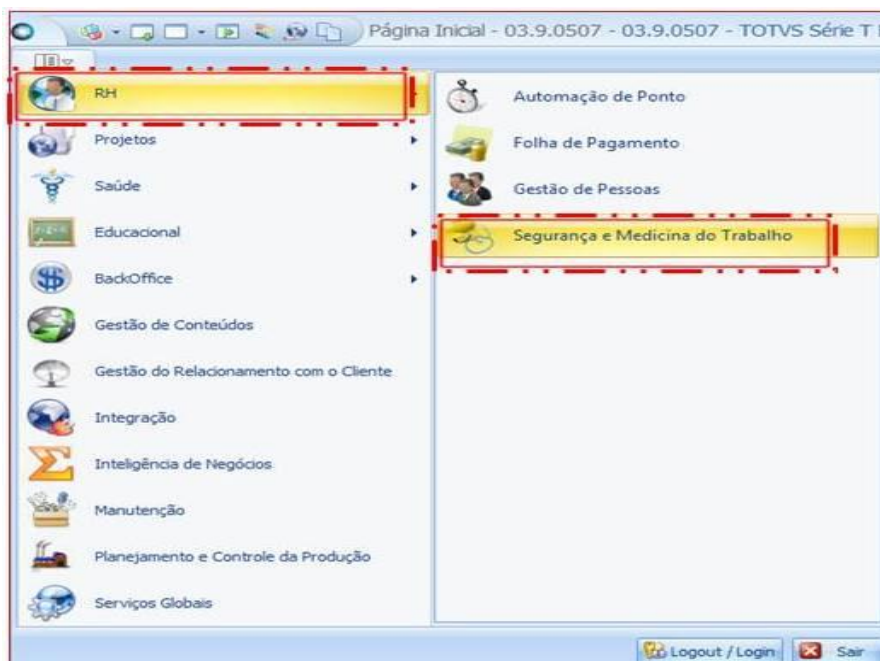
Página Inicial - 03.9.0507 - 03.9.0507 - TOTVS Série T

RH
Projetos
Saúde
Educacional
BackOffice
Gestão de Conteúdos
Gestão do Relacionamento com o Cliente
Integração
Inteligência de Negócios
Manutenção
Planejamento e Controle da Produção
Serviços Globais

Automação de Ponto
Folha de Pagamento
Gestão de Pessoas
Segurança e Medicina do Trabalho

Logout / Login
Sair